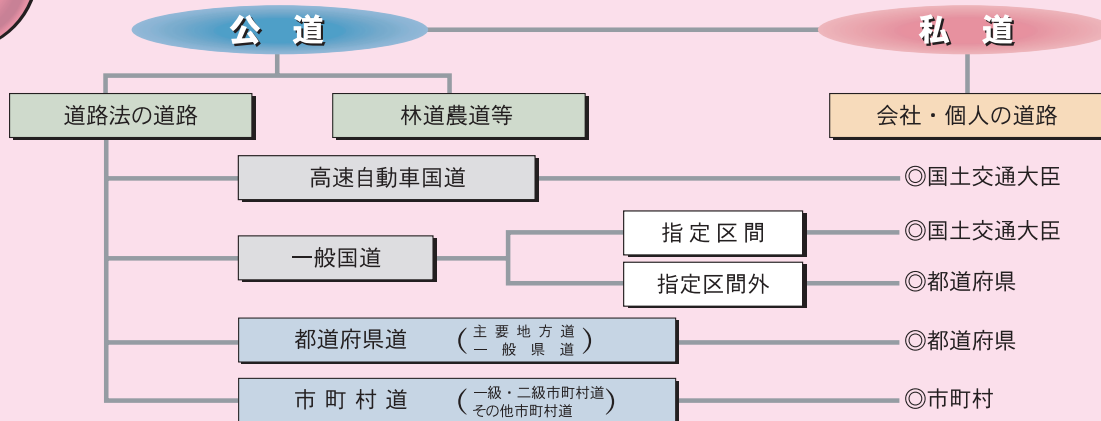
公道

私道

道路法の道路

林道農道等

会社・個人の道路

高速自動車国道

◎国土交通大臣

一般国道

指定区間

◎国土交通大臣

指定区間外

◎都道府県

都道府県道 （主要地方道 一般県道）

◎都道府県

市町村道 （一級・二級市町村道 その他市町村道）

◎市町村